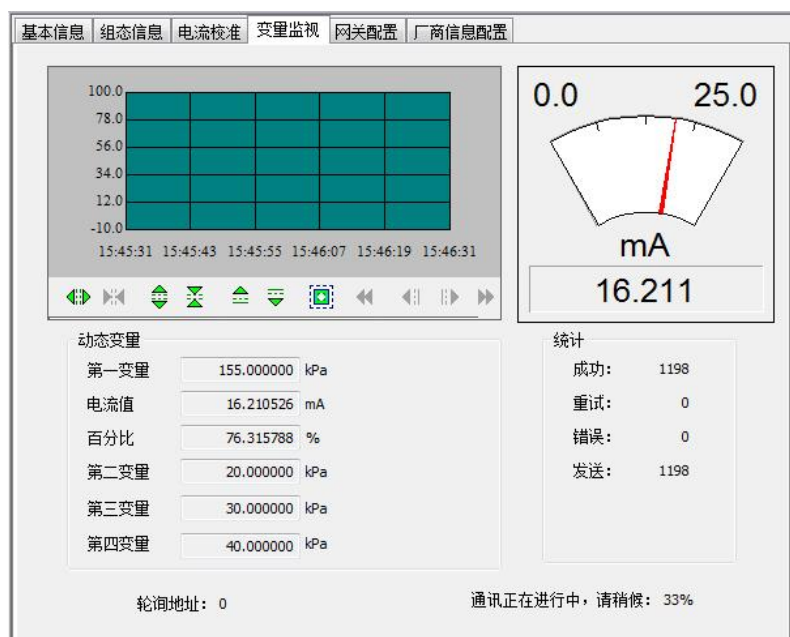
基本信息 | 组态信息 | 电流校准 | 变量监视 | 网关配置 | 厂商信息配置

100.0
78.0
56.0
34.0
12.0
-10.0
15:45:31 15:45:43 15:45:55 15:46:07 15:46:19 15:46:31

0.0 25.0
mA
16.211

动态变量
第一变量 155.000000 kPa
电流值 16.210526 mA
百分比 76.315788 %
第二变量 20.000000 kPa
第三变量 30.000000 kPa
第四变量 40.000000 kPa

统计
成功: 1198
重试: 0
错误: 0
发送: 1198

轮询地址: 0

通讯正在进行中，请稍候: 33%